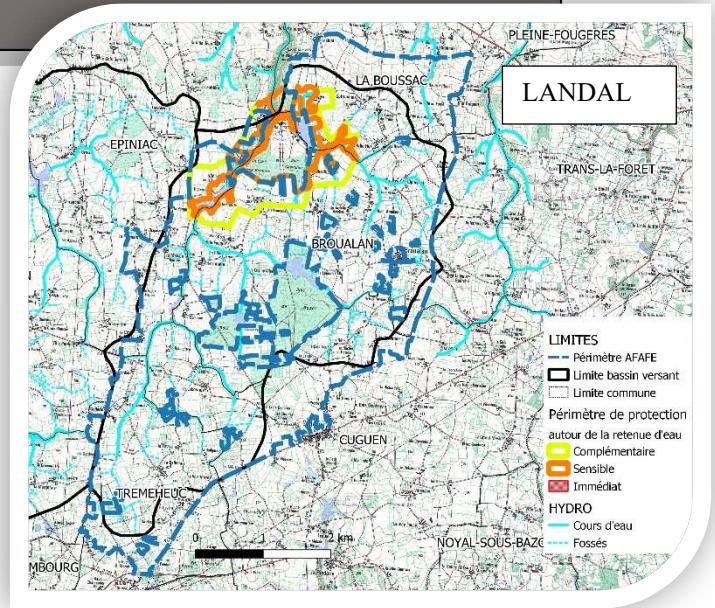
PLEINE-FOUGERES

LA BOUSSAC

LANDAL

EPINIAC

TRANS-LA-FORET

BROUALAN

CUGUEN

TREMEHEUC

NOYAL-SOUS-BAZ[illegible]

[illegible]MBOURG

0

2 km

LIMITES
Périmètre AFAFE
Limite bassin versant
Limite commune

Périmètre de protection autour de la retenue d'eau
Complémentaire
Sensible
Immédiat

HYDRO
Cours d'eau
Fossés